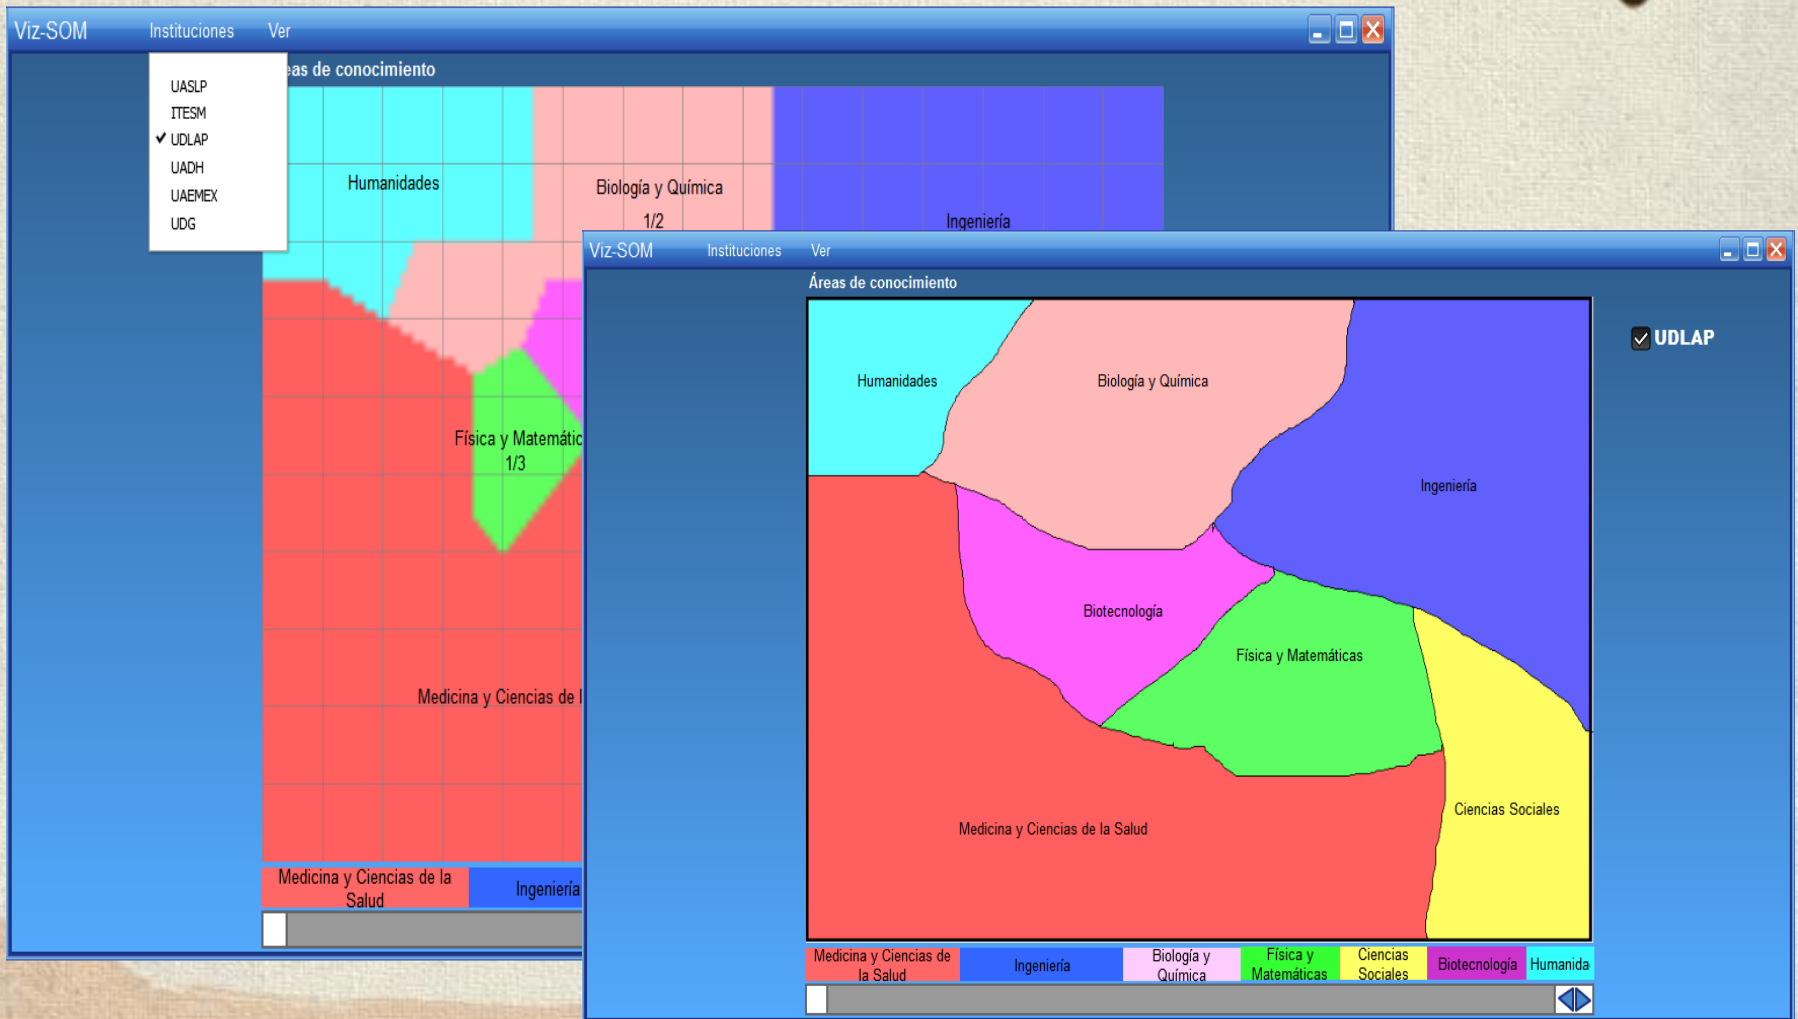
Viz-SOM Instituciones Ver

UASLP
ITESM
✓ UDLAP
UADH
UAEMEX
UDG

eas de conocimiento

Humanidades

Biología y Química
1/2

Ingeniería

Física y Matemátic
1/3

Medicina y Ciencias de l

Medicina y Ciencias de la Salud

Ingeniería

Viz-SOM Instituciones Ver

Áreas de conocimiento

UDLAP

Humanidades

Biología y Química

Ingeniería

Biotecnología

Física y Matemáticas

Ciencias Sociales

Medicina y Ciencias de la Salud

| Medicina y Ciencias de la Salud | Ingeniería | Biología y Química | Física y Matemáticas | Ciencias Sociales | Biotecnología | Humanida |